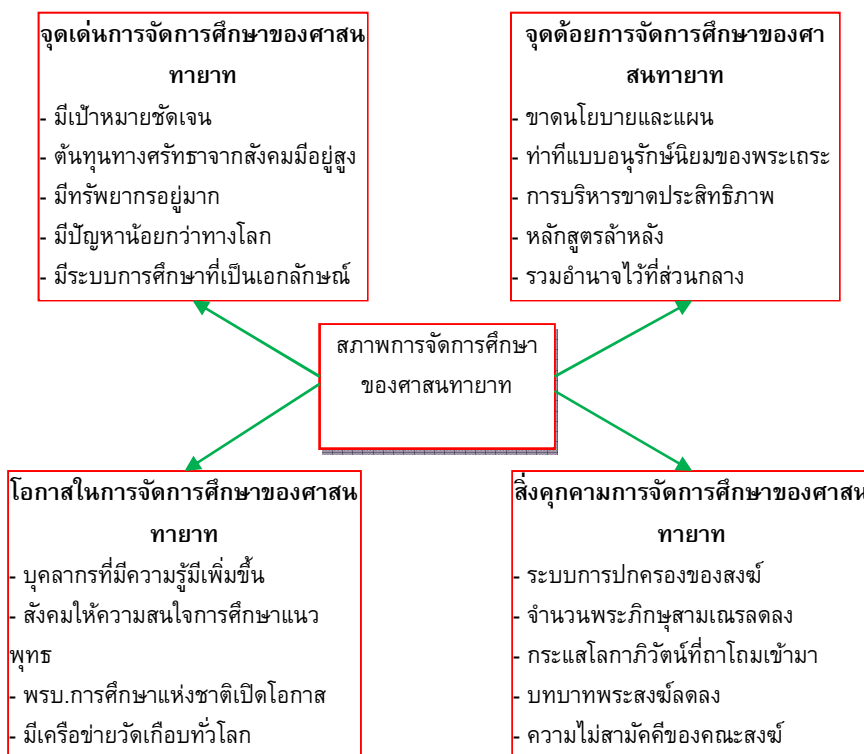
จุดเด่นการจัดการศึกษาของศาสนทายาท
- มีเป้าหมายชัดเจน
- ต้นทุนทางศรัทธาจากสังคมมีอยู่สูง
- มีทรัพยากรอยู่มาก
- มีปัญหาน้อยกว่าทางโลก
- มีระบบการศึกษาที่เป็นเอกลักษณ์

จุดด้อยการจัดการศึกษาของศาสนทายาท
- ขาดนโยบายและแผน
- ท่าทีแบบอนุรักษ์นิยมของพระเถระ
- การบริหารขาดประสิทธิภาพ
- หลักสูตรล้าหลัง
- รวมอำนาจไว้ที่ส่วนกลาง

สภาพการจัดการศึกษาของศาสนทายาท

โอกาสในการจัดการศึกษาของศาสนทายาท
- บุคลากรที่มีความรู้มีเพิ่มขึ้น
- สังคมให้ความสนใจการศึกษาแนวพุทธ
- พรบ.การศึกษาแห่งชาติเปิดโอกาส
- มีเครือข่ายวัดเกือบทั่วโลก

สิ่งคุกคามการจัดการศึกษาของศาสนทายาท
- ระบบการปกครองของสงฆ์
- จำนวนพระภิกษุสามเณรลดลง
- กระแสโลกาภิวัตน์ที่ถาโถมเข้ามา
- บทบาทพระสงฆ์ลดลง
- ความไม่สามัคคีของคณะสงฆ์